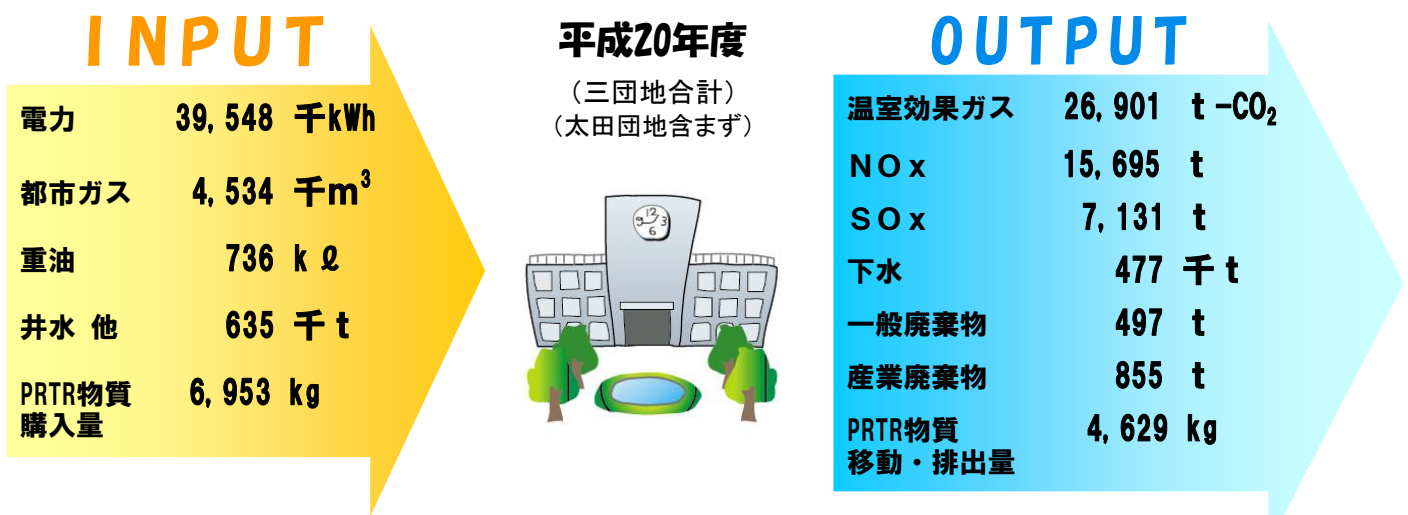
INPUT

電力 39,548 千kWh

都市ガス 4,534 千$m^3$

重油 736 kℓ

井水 他 635 千t

PRTR物質購入量 6,953 kg

平成20年度
（三団地合計）
（太田団地含まず）

OUTPUT

温室効果ガス 26,901 t-$CO_2$

NOx 15,695 t

SOx 7,131 t

下水 477 千t

一般廃棄物 497 t

産業廃棄物 855 t

PRTR物質移動・排出量 4,629 kg